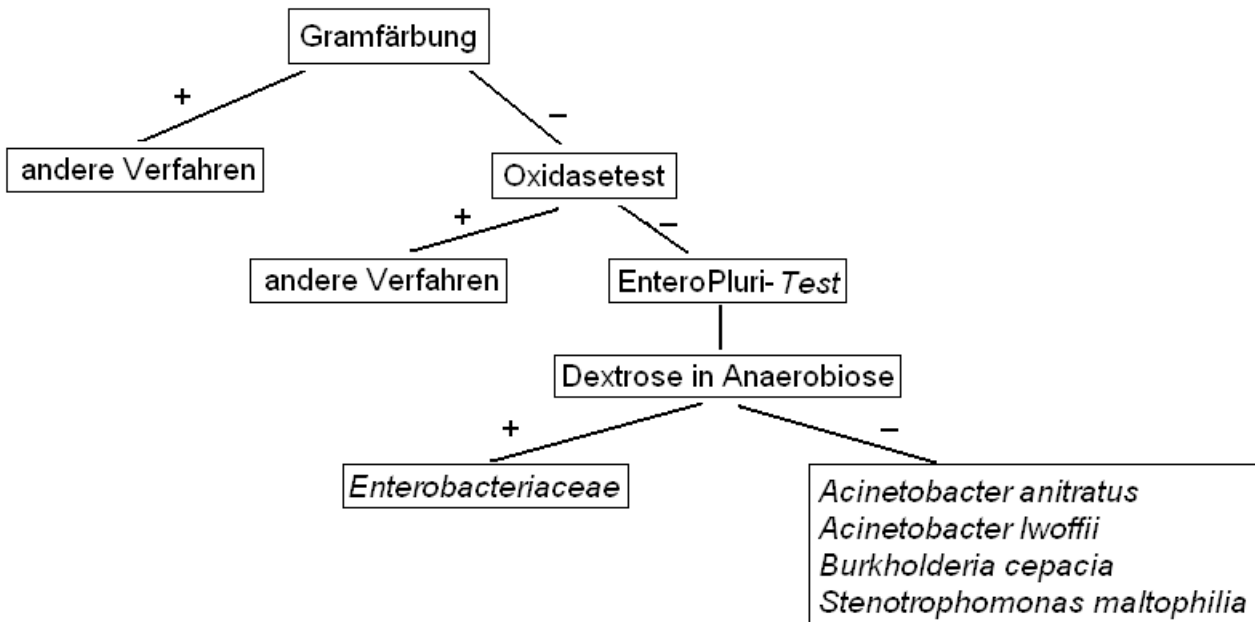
Gramfärbung
+
andere Verfahren
–
Oxidasetest
+
andere Verfahren
–
EnteroPluri-Test
Dextrose in Anaerobiose
+
Enterobacteriaceae
–
Acinetobacter anitratus
Acinetobacter lwoffii
Burkholderia cepacia
Stenotrophomonas maltophilia